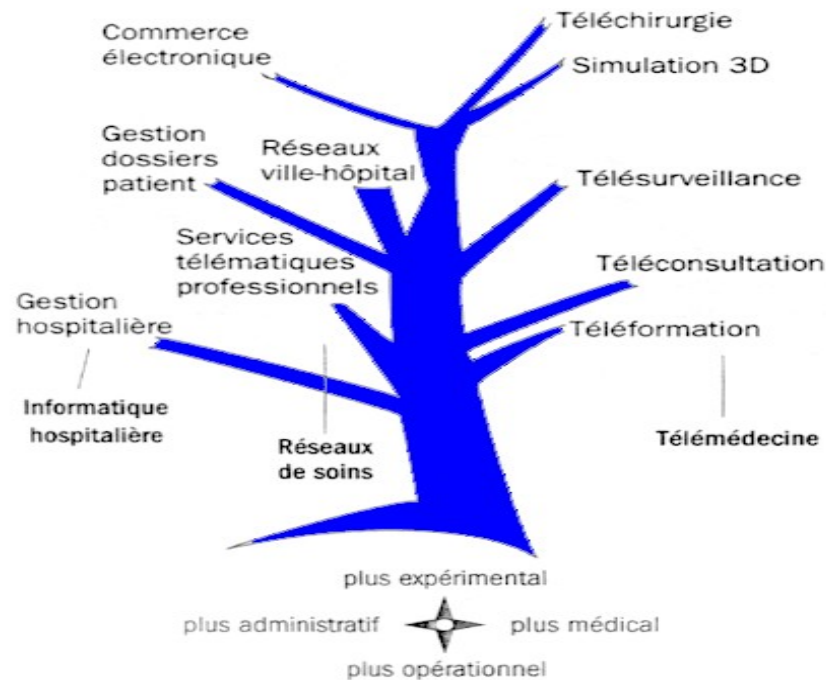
Commerce électronique

Téléchirurgie

Simulation 3D

Gestion dossiers patient

Réseaux ville-hôpital

Télésurveillance

Services télématiques professionnels

Téléconsultation

Gestion hospitalière

Téléformation

Informatique hospitalière

Réseaux de soins

Télémédecine

plus expérimental

plus administratif

plus médical

plus opérationnel